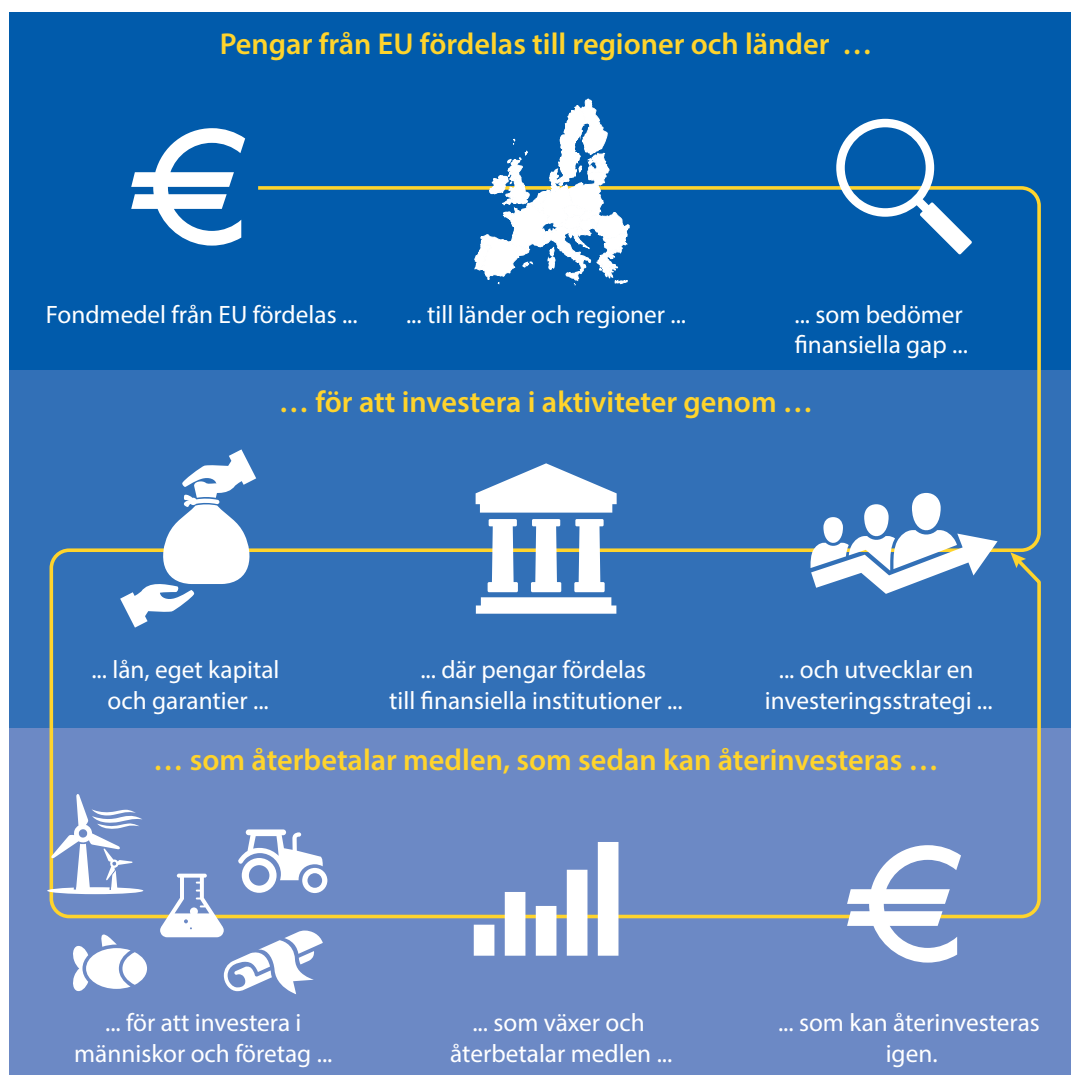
Pengar från EU fördelas till regioner och länder …

Fondmedel från EU fördelas ...

... till länder och regioner ...

... som bedömer finansiella gap ...

… för att investera i aktiviteter genom …

... lån, eget kapital och garantier ...

... där pengar fördelas till finansiella institutioner ...

... och utvecklar en investeringsstrategi ...

… som återbetalar medlen, som sedan kan återinvesteras …

... för att investera i människor och företag ...

... som växer och återbetalar medlen ...

... som kan återinvesteras igen.